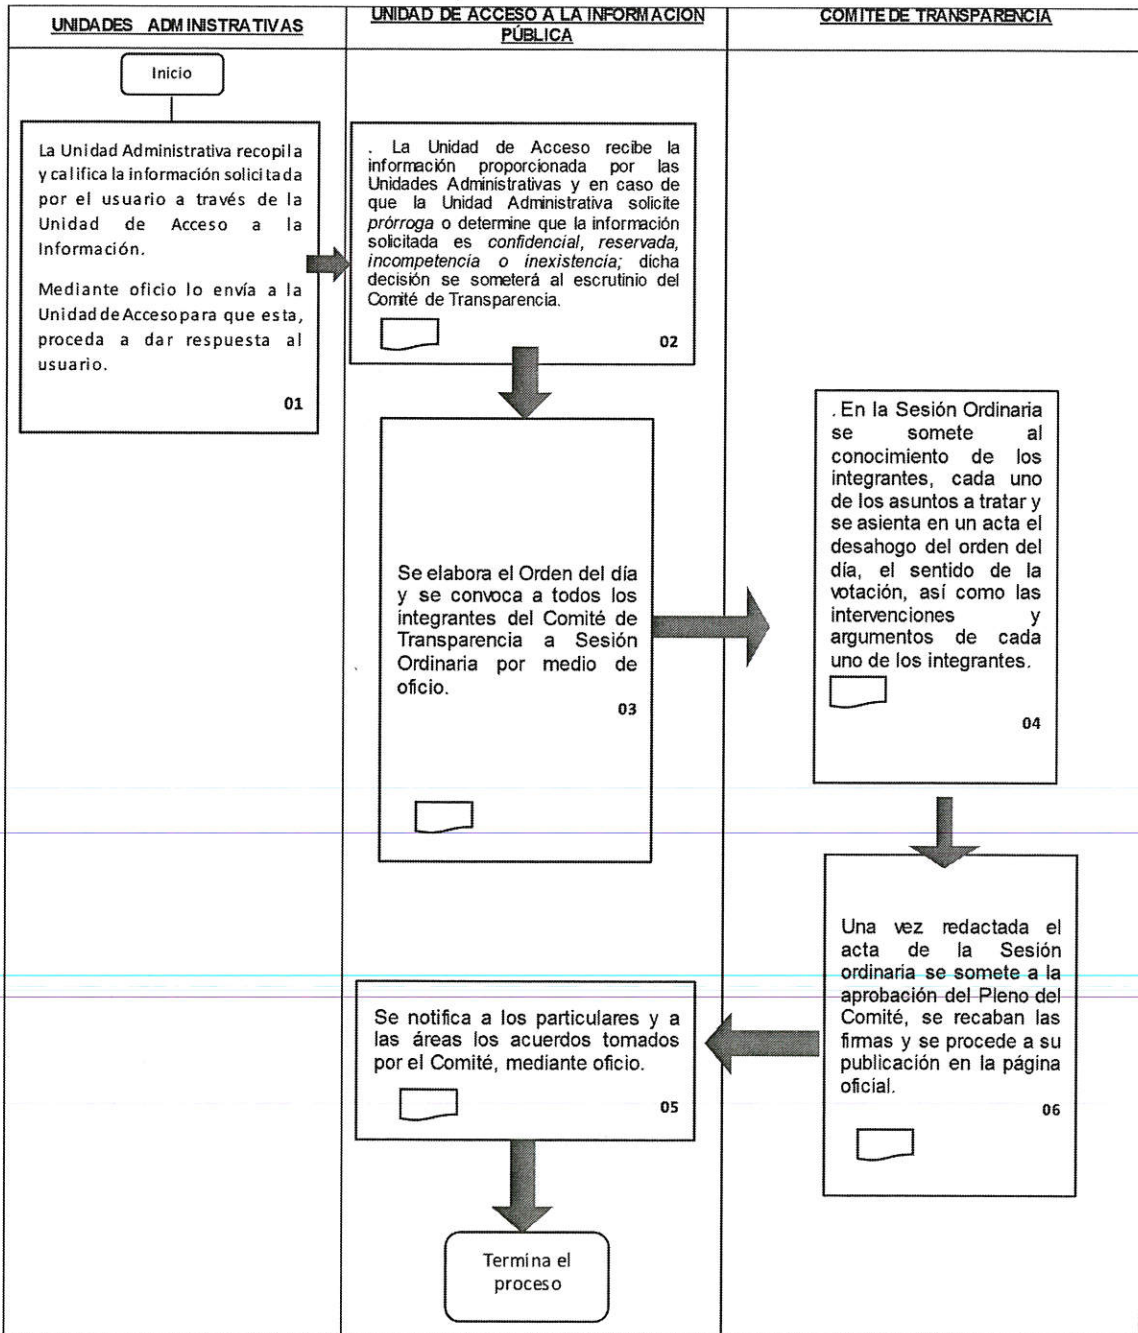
UNIDADES ADMINISTRATIVAS

UNIDAD DE ACCESO A LA INFORMACION PÚBLICA

COMITE DE TRANSPARENCIA

Inicio

La Unidad Administrativa recopila y califica la información solicitada por el usuario a través de la Unidad de Acceso a la Información.

Mediante oficio lo envía a la Unidad de Acceso para que esta, proceda a dar respuesta al usuario.

01

. La Unidad de Acceso recibe la información proporcionada por las Unidades Administrativas y en caso de que la Unidad Administrativa solicite prórroga o determine que la información solicitada es confidencial, reservada, incompetencia o inexistencia; dicha decisión se someterá al escrutinio del Comité de Transparencia.

02

Se elabora el Orden del día y se convoca a todos los integrantes del Comité de Transparencia a Sesión Ordinaria por medio de oficio.

03

. En la Sesión Ordinaria se somete al conocimiento de los integrantes, cada uno de los asuntos a tratar y se asienta en un acta el desahogo del orden del día, el sentido de la votación, así como las intervenciones y argumentos de cada uno de los integrantes.

04

Una vez redactada el acta de la Sesión ordinaria se somete a la aprobación del Pleno del Comité, se recaban las firmas y se procede a su publicación en la página oficial.

06

Se notifica a los particulares y a las áreas los acuerdos tomados por el Comité, mediante oficio.

05

Termina el proceso